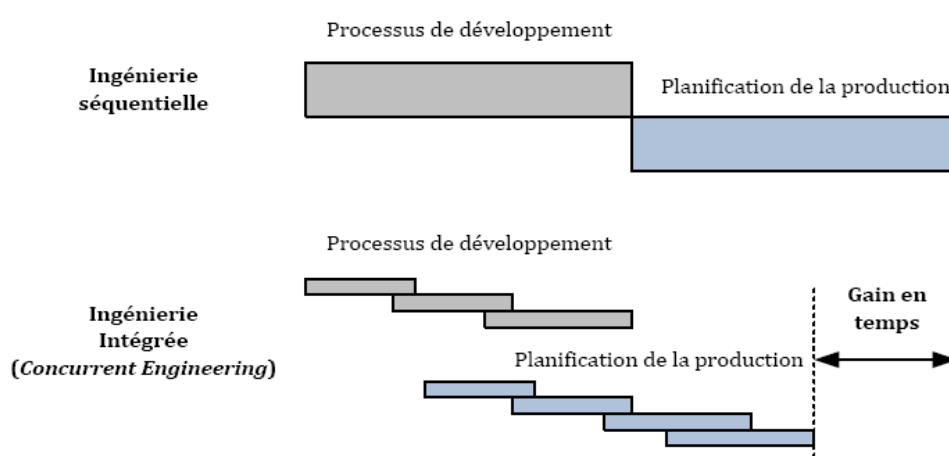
Processus de développement

Ingénierie séquentielle

Planification de la production

Processus de développement

Ingénierie Intégrée (*Concurrent Engineering*)

Planification de la production

Gain en temps